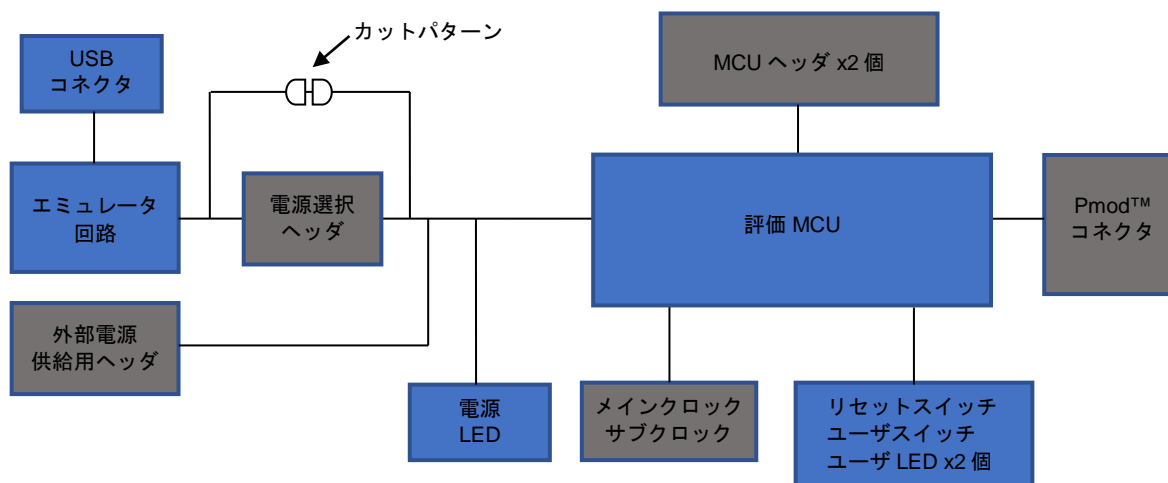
USB
コネクタ

カットパターン

MCU ヘッダ x2 個

エミュレータ
回路

電源選択
ヘッダ

評価 MCU

Pmod™
コネクタ

外部電源
供給用ヘッダ

電源
LED

メインクロック
サブクロック

リセットスイッチ
ユーザスイッチ
ユーザ LED x2 個